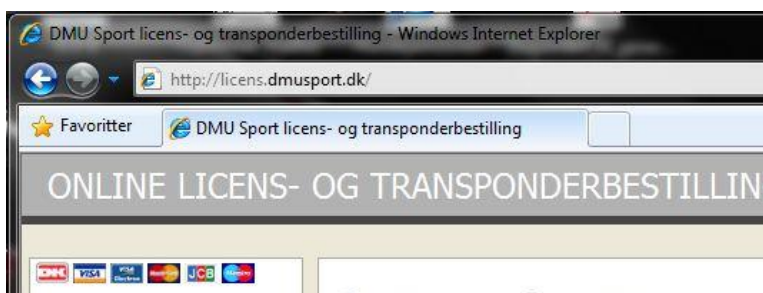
DMU Sport licens- og transponderbestilling - Windows Internet Explorer

http://licens.dmusport.dk/

Favoritter

DMU Sport licens- og transponderbestilling

ONLINE LICENS- OG TRANSPONDERBESTILLIN

DK VISA VISA Electron JCB